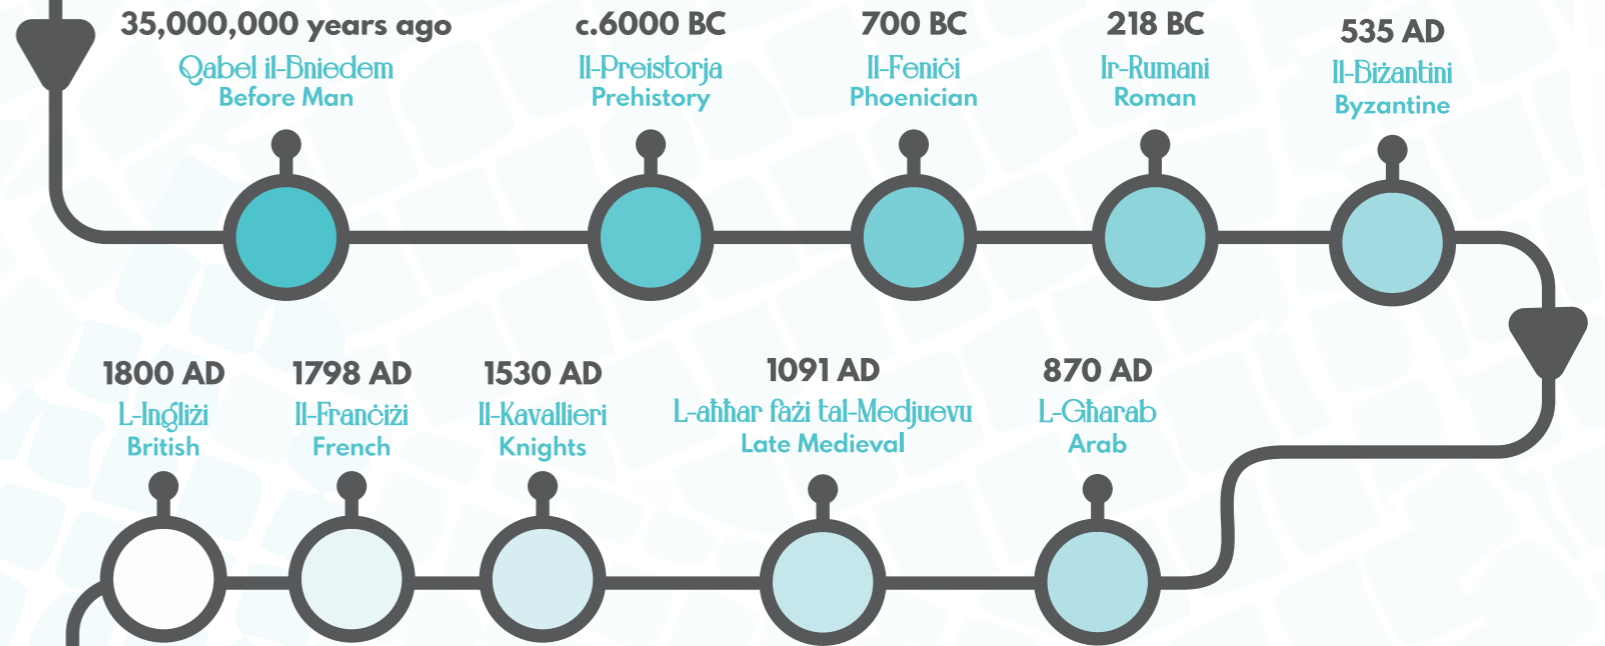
35,000,000 years ago
Qabel il-Bniedem
Before Man

c.6000 BC
Il-Preistorja
Prehistory

700 BC
Il-Feniċi
Phoenician

218 BC
Ir-Rumani
Roman

535 AD
Il-Biżantini
Byzantine

870 AD
L-Għarab
Arab

1091 AD
L-aħħar fażi tal-Medjuevu
Late Medieval

1530 AD
Il-Kavallieri
Knights

1798 AD
Il-Franċiżi
French

1800 AD
L-Ingliżi
British